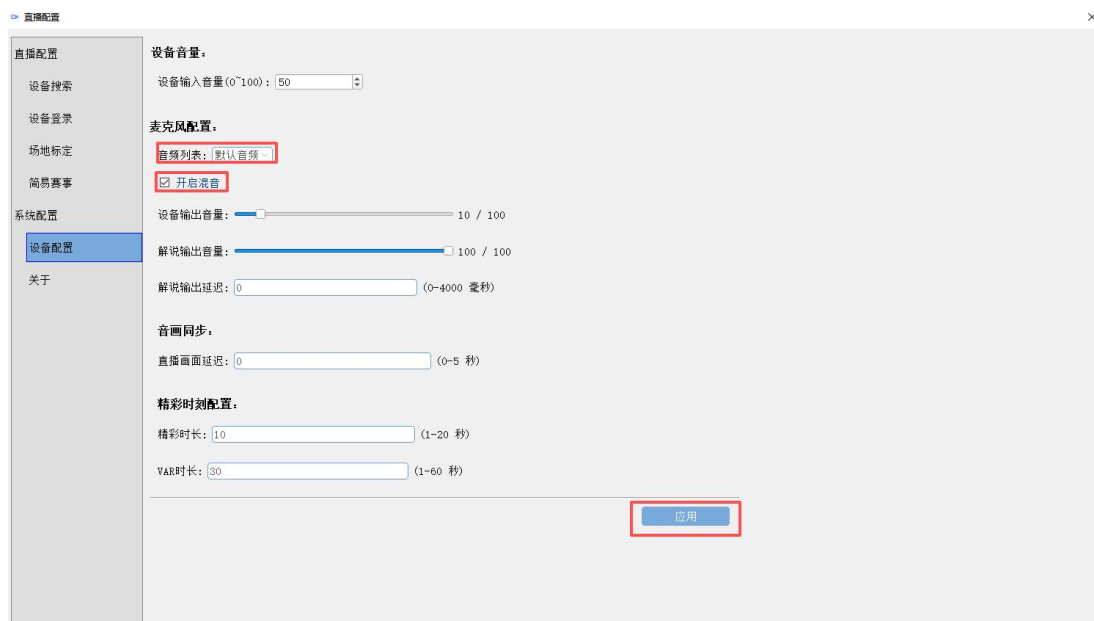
直播配置

×

直播配置
设备搜索
设备登录
场地标定
简易赛事
系统配置
设备配置
关于

设备音量:
设备输入音量(0~100): 50

麦克风配置:
音频列表: 默认音频
☑ 开启混音
设备输出音量: 10 / 100
解说输出音量: 100 / 100
解说输出延迟: 0 (0-4000 毫秒)

音画同步:
直播画面延迟: 0 (0-5 秒)

精彩时刻配置:
精彩时长: 10 (1-20 秒)
VAR时长: 30 (1-60 秒)

应用